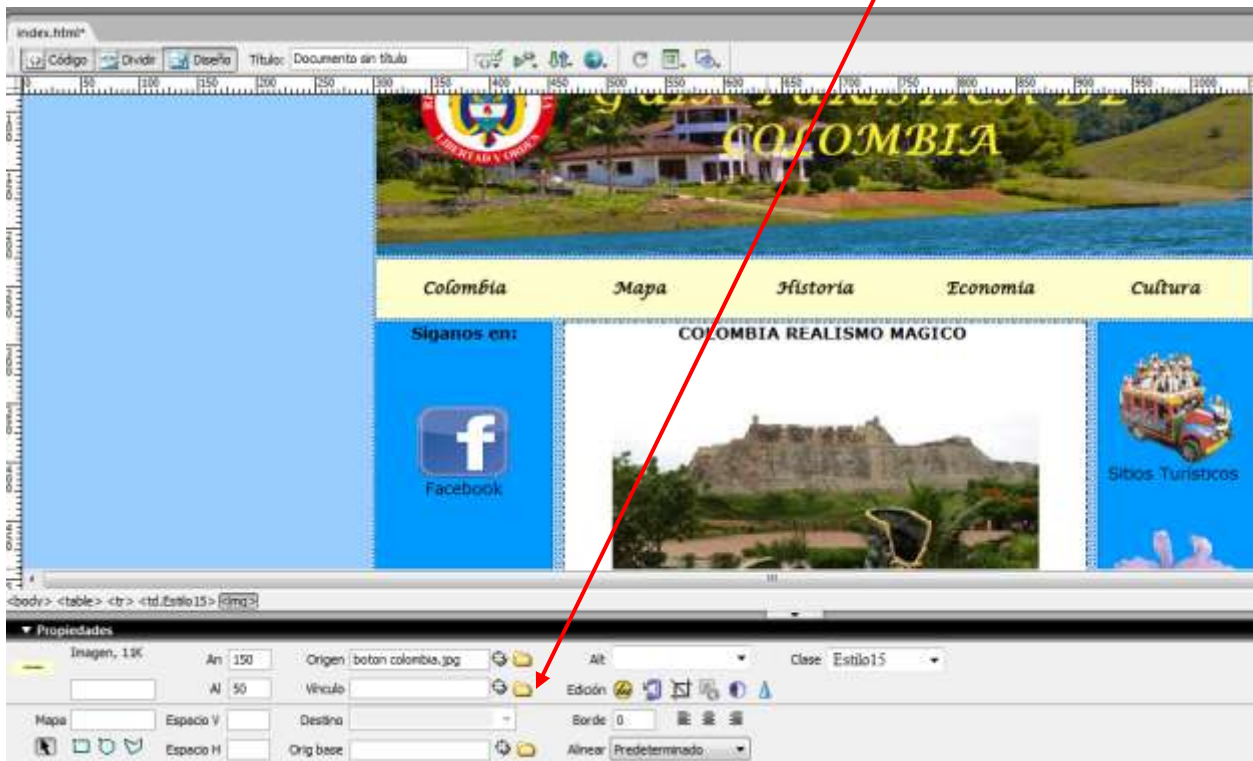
index.html*

Código Dividir Diseño Título: Documento sin título

0 50 100 150 200 250 300 350 400 450 500 550 600 650 700 750 800 850 900 950 1000

LIBERTAD Y ORDEN

GUIA TURISTICA DE COLOMBIA

Colombia Mapa Historia Economia Cultura

Siganos en:

Facebook

COLOMBIA REALISMO MAGICO

Sitios Turisticos

<body> <table> <tr> <td.Estilo15> <img>

▼ Propiedades

Imagen, 11K

An 150

Al 50

Origen boton colombia.jpg

Vínculo

Alt

Clase Estilo15

Edición

Mapa

Espacio V

Destino

Borde 0

Espacio H

Orig base

Alinear Predeterminado